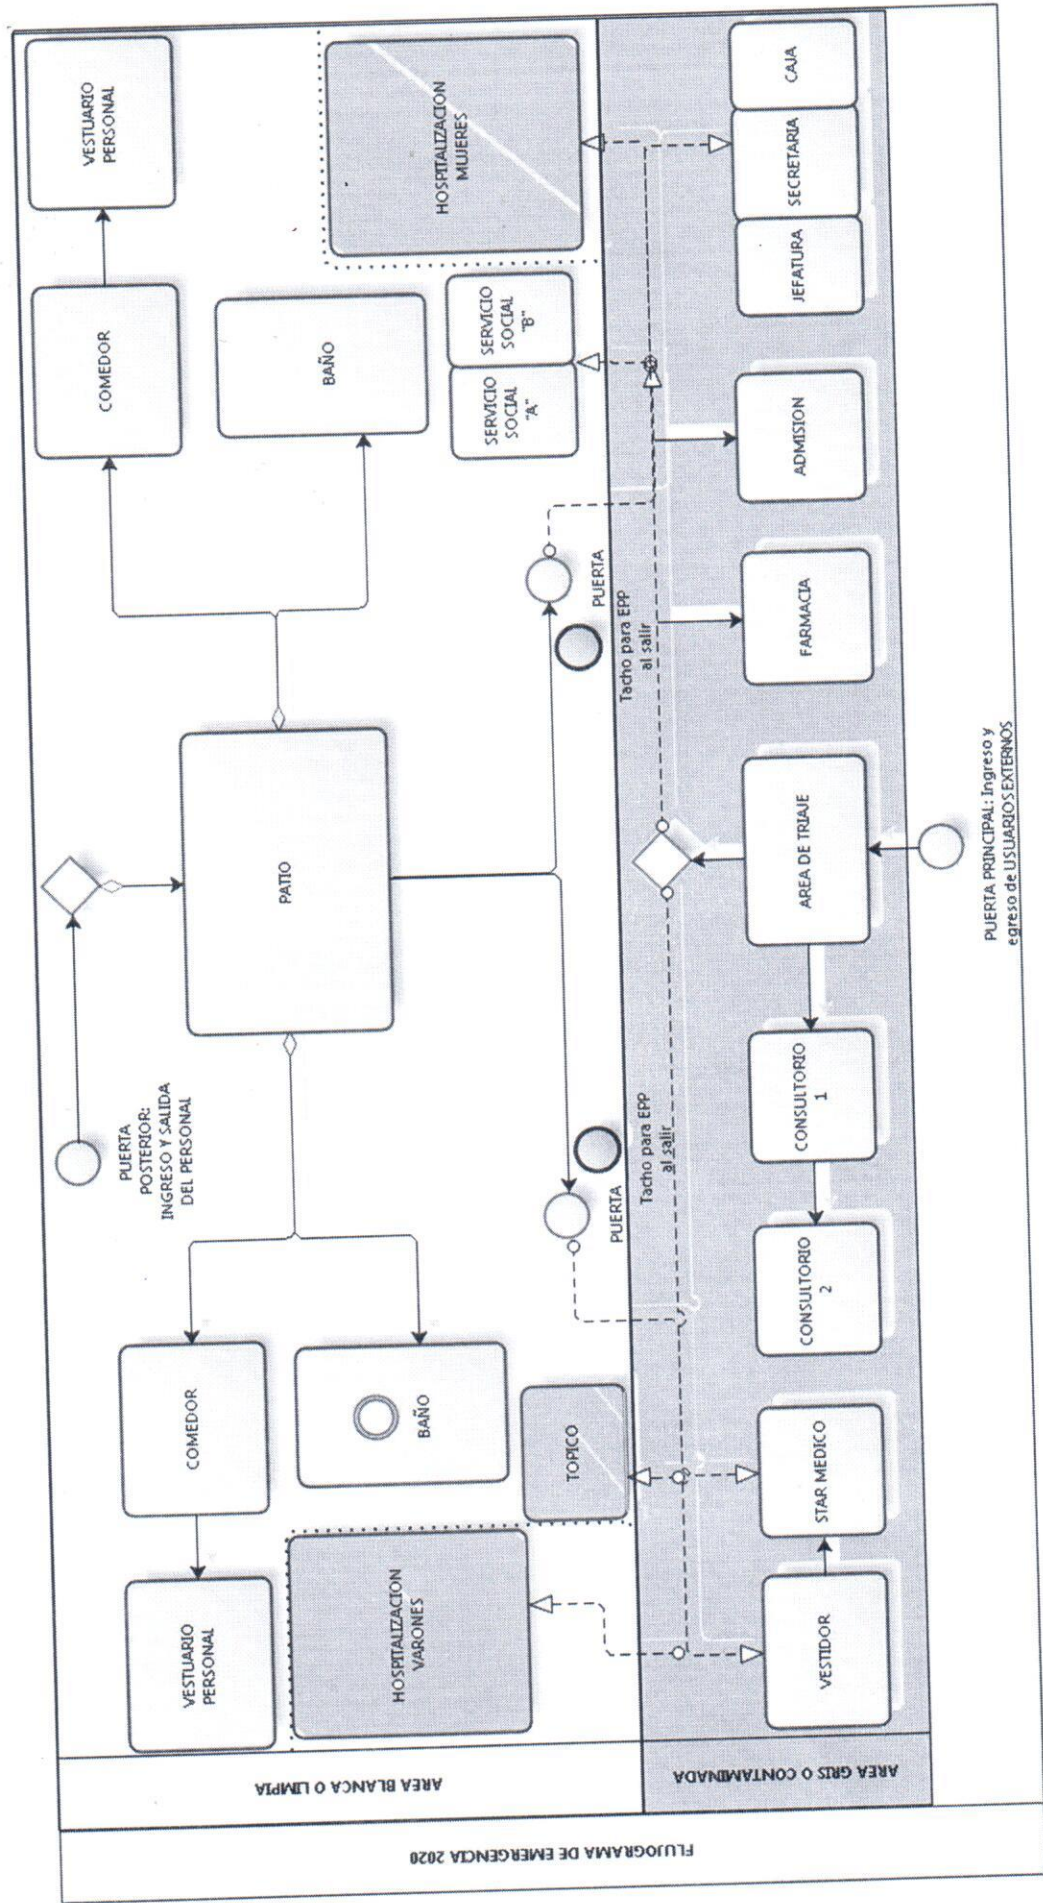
FLUJOGRAMA DE EMERGENCIA 2020

AREA BLANCA O LIMPIA

AREA GRIS O CONTAMINADA

VESTUARIO PERSONAL

COMEDOR

BAÑO

HOSPITALIZACION MUJERES

SERVICIO SOCIAL "B"

SERVICIO SOCIAL "A"

CAJA

SECRETARIA

JEFATURA

ADMISION

FARMACIA

PUERTA

Tacho para EPP al salir

PATIO

AREA DE TRIAJE

PUERTA PRINCIPAL: Ingreso y egreso de USUARIOS EXTERNOS

PUERTA POSTERIOR: INGRESO Y SALIDA DEL PERSONAL

CONSULTORIO 1

CONSULTORIO 2

PUERTA

Tacho para EPP al salir

COMEDOR

BAÑO

TOPICO

STAR MEDICO

VESTUARIO PERSONAL

HOSPITALIZACION VARONES

VESTIDOR